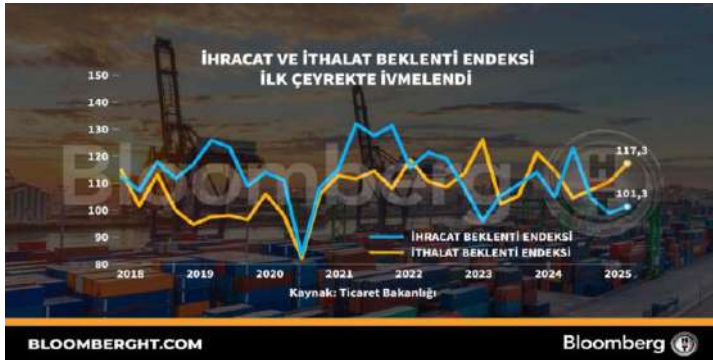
İHRACAT VE İTHALAT BEKLENTİ ENDEKSİ İLK ÇEYREKTE İVMELENDİ

Bloomberg

150
140
130
120
110
100
90
80

117,3
101,3

İHRACAT BEKLENTİ ENDEKSİ
İTHALAT BEKLENTİ ENDEKSİ

2018 2019 2020 2021 2022 2023 2024 2025

Kaynak: Ticaret Bakanlığı

BLOOMBERGHT.COM

Bloomberg